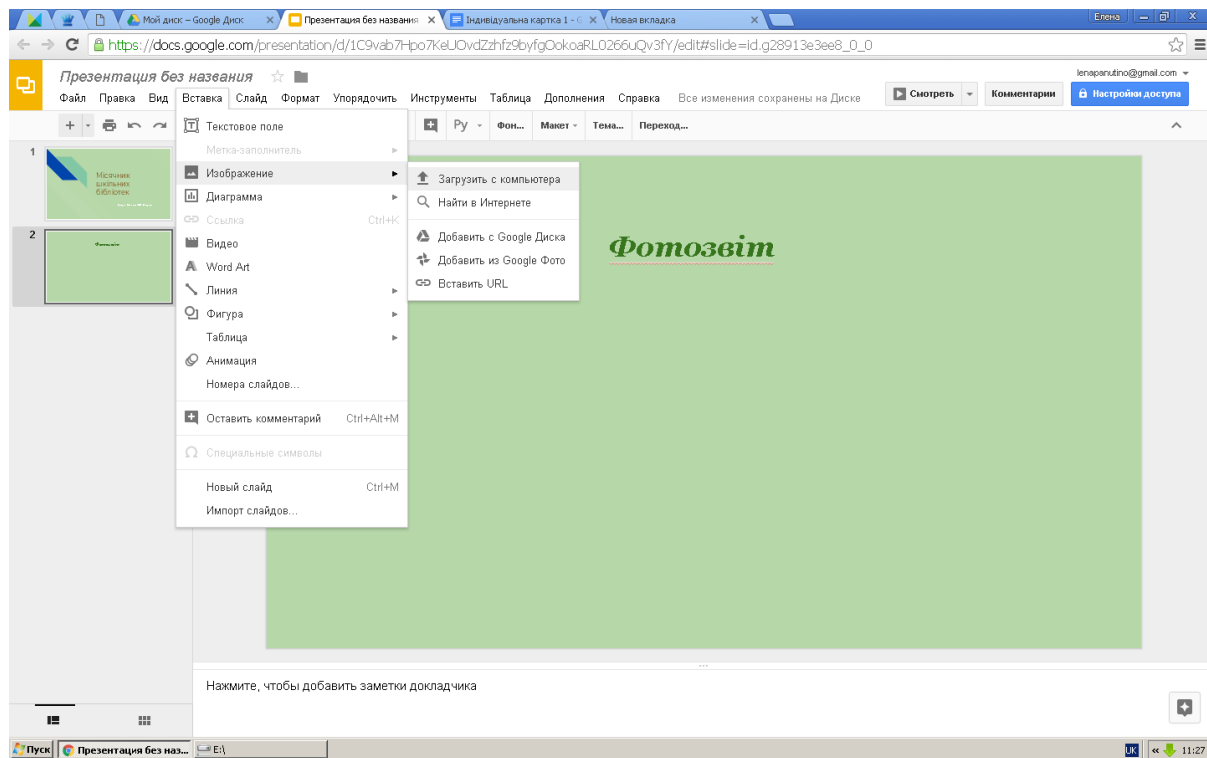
Мой диск – Google Диск ×
Презентация без названия ×
Індивідуальна картка 1 - ×
Новая вкладка ×
Елена

https://docs.google.com/presentation/d/1C9vab7Hpo7KeUOvdZzhfz9byfgOokoaRL0266uQv3fY/edit#slide=id.g28913e3ee8_0_0

Презентация без названия
Файл Правка Вид Вставка Слайд Формат Упорядочить Инструменты Таблица Дополнения Справка Все изменения сохранены на Диске
lenapanutino@gmail.com
Смотреть
Комментарии
Настройки доступа

Фон... Макет Тема... Переход...

1
Місячник шкільних бібліотек
2
Фотозвіт

Текстовое поле
Метка-заполнитель
Изображение
Диаграмма
Ссылка Ctrl+K
Видео
Word Art
Линия
Фигура
Таблица
Анимация
Номера слайдов...
Оставить комментарий Ctrl+Alt+M
Специальные символы
Новый слайд Ctrl+M
Импорт слайдов...

Загрузить с компьютера
Найти в Интернете
Добавить с Google Диска
Добавить из Google Фото
Вставить URL

Фотозвіт

Нажмите, чтобы добавить заметки докладчика

Пуск
Презентация без наз...
E:\
UK
11:27